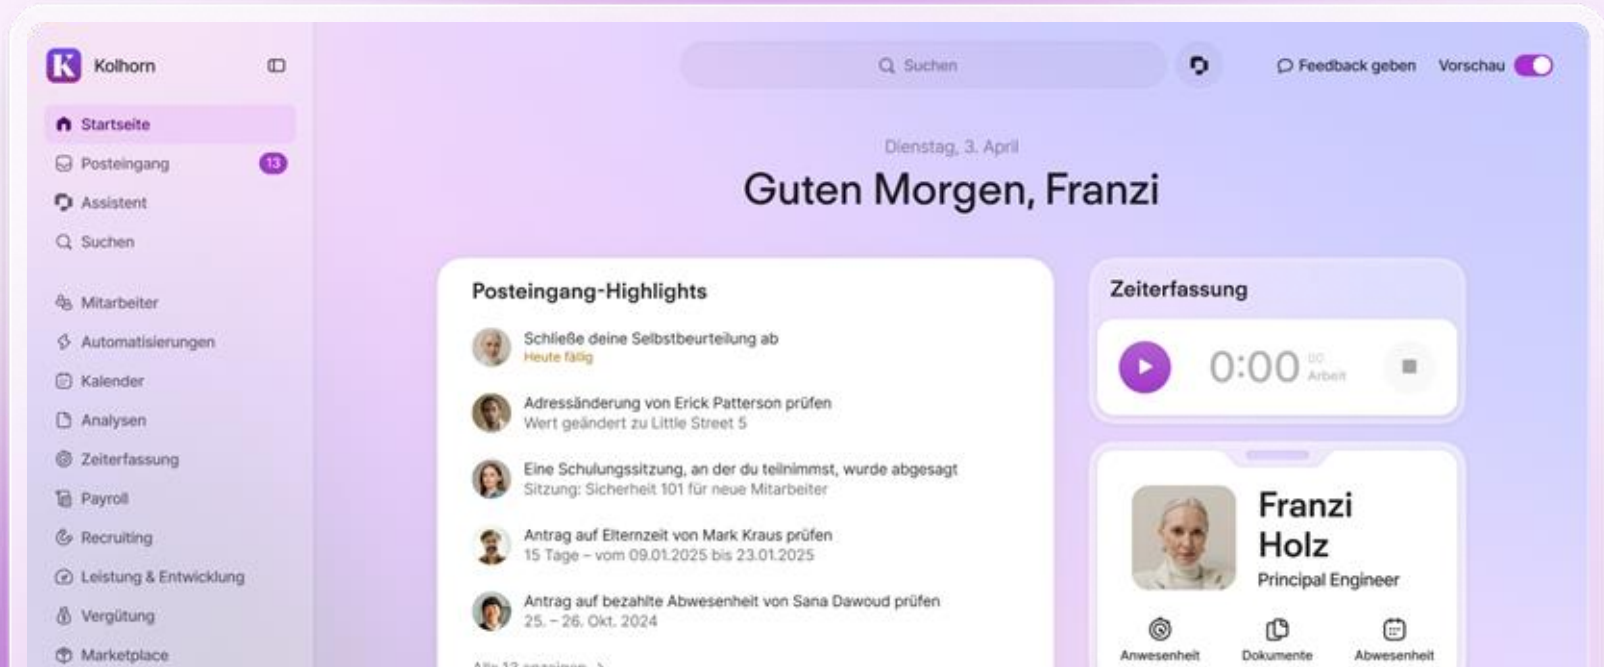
Kolhorn

Startseite
Posteingang 13
Assistent
Suchen

Mitarbeiter
Automatisierungen
Kalender
Analysen
Zeiterfassung
Payroll
Recruiting
Leistung & Entwicklung
Vergütung
Marketplace

Suchen

Feedback geben Vorschau

Dienstag, 3. April

Guten Morgen, Franzi

Posteingang-Highlights

Schließe deine Selbstbeurteilung ab
Heute fällig

Adressänderung von Erick Patterson prüfen
Wert geändert zu Little Street 5

Eine Schulungssitzung, an der du teilnimmst, wurde abgesagt
Sitzung: Sicherheit 101 für neue Mitarbeiter

Antrag auf Elternzeit von Mark Kraus prüfen
15 Tage – vom 09.01.2025 bis 23.01.2025

Antrag auf bezahlte Abwesenheit von Sana Dawoud prüfen
25. – 26. Okt. 2024

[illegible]

Zeiterfassung

0:00 00 Arbeit

Franzi Holz
Principal Engineer

Anwesenheit
Dokumente
Abwesenheit